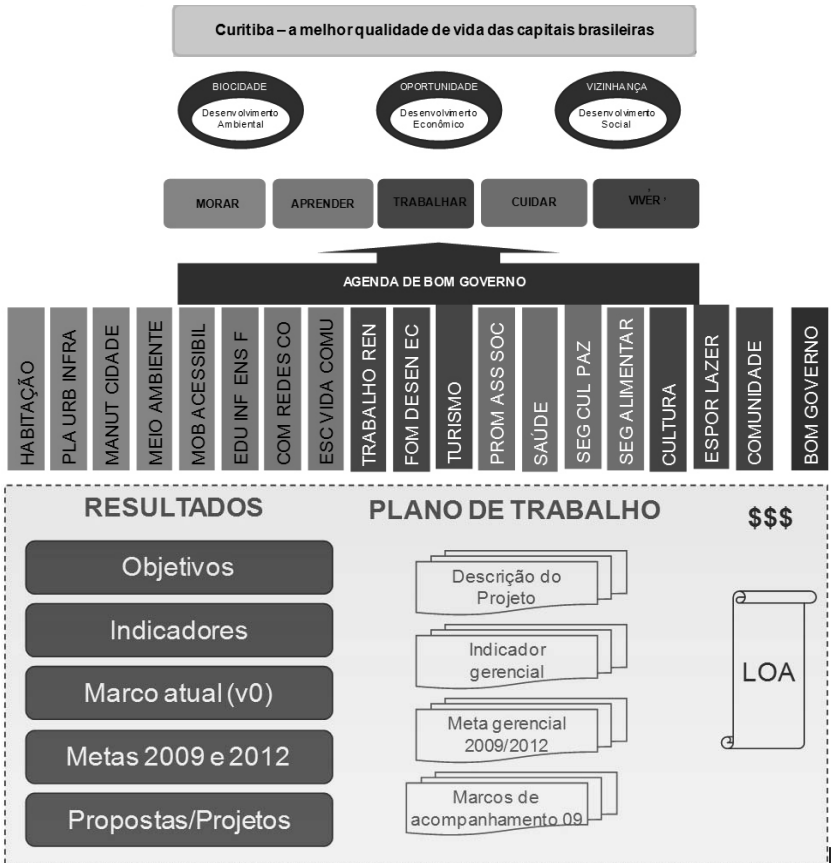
Curitiba – a melhor qualidade de vida das capitais brasileiras

BIOCIDADE
Desenvolvimento Ambiental

OPORTUNIDADE
Desenvolvimento Econômico

VIZINHANÇA
Desenvolvimento Social

MORAR

APRENDER

TRABALHAR

CUIDAR

VIVER

AGENDA DE BOM GOVERNO

HABITAÇÃO

PLA URB INFRA

MANUT CIDADE

MEIO AMBIENTE

MOB ACESSIBIL

EDU INF ENS F

COM REDES CO

ESC VIDA COMU

TRABALHO REN

FOM DESEN EC

TURISMO

PROM ASS SOC

SAÚDE

SEG CUL PAZ

SEG ALIMENTAR

CULTURA

ESPOR LAZER

COMUNIDADE

BOM GOVERNO

RESULTADOS

Objetivos

Indicadores

Marco atual (v0)

Metas 2009 e 2012

Propostas/Projetos

PLANO DE TRABALHO

Descrição do Projeto

Indicador gerencial

Meta gerencial 2009/2012

Marcos de acompanhamento 09

$$$

LOA